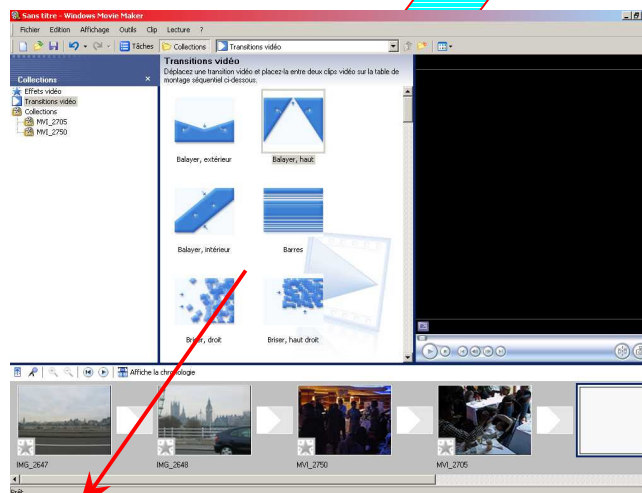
Sans titre - Windows Movie Maker

Fichier Edition Affichage Outils Clip Lecture ?

Tâches Collections Transitions vidéo

Collections ×

Effets vidéo
Transitions vidéo
Collections
MVI_2705
MVI_2750

Transitions vidéo
Déplacez une transition vidéo et placez-la entre deux clips vidéo sur la table de montage séquentiel ci-dessous.

Balayer, extérieur
Balayer, haut
Balayer, intérieur
Barres
Briser, droit
Briser, haut droit

Affiche la chronologie

IMG_2647
IMG_2648
MVI_2750
MVI_2705

Prêt